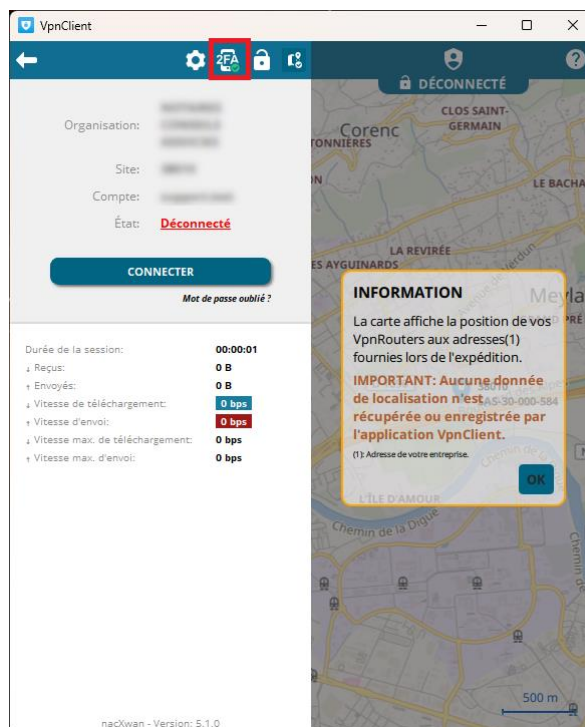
VpnClient

2FA

DÉCONNECTÉ

Organisation: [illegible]

Site: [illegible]

Compte: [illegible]

État: Déconnecté

CONNECTER

Mot de passe oublié ?

Durée de la session: 00:00:01
↓ Reçus: 0 B
↑ Envoyés: 0 B
↓ Vitesse de téléchargement: 0 bps
↑ Vitesse d'envoi: 0 bps
↓ Vitesse max. de téléchargement: 0 bps
↑ Vitesse max. d'envoi: 0 bps

nacXwan - Version: 5.1.0

CLOS SAINT-GERMAIN

Corenc

TONNIERES

LE BACHA

LA REVIRÉE

ES AYGUINARDS

Meyla

PRÉ

L'ÎLE D'AMOUR

Chemin de la Digue

Chemin

AS-30-000-584

INFORMATION

La carte affiche la position de vos VpnRouters aux adresses(1) fournies lors de l'expédition.

IMPORTANT: Aucune donnée de localisation n'est récupérée ou enregistrée par l'application VpnClient.

(1): Adresse de votre entreprise.

OK

500 m